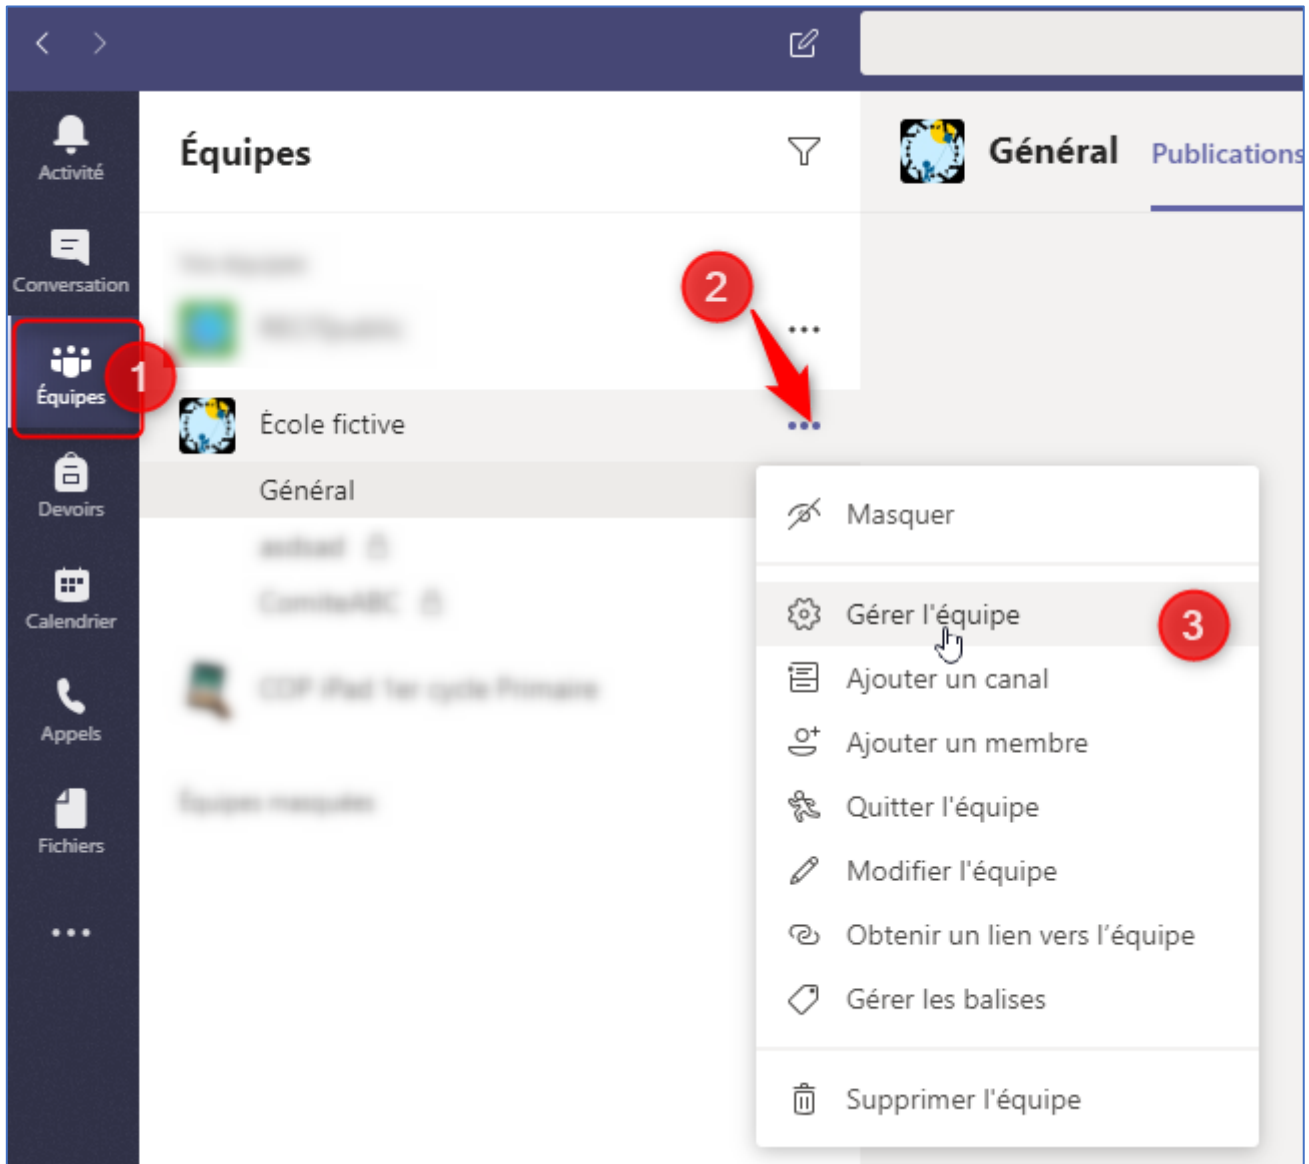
Activité
Conversation
Équipes
1
Devoirs
Calendrier
Appels
Fichiers
...

Équipes

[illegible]
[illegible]
2
...
École fictive
...
Général
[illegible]
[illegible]
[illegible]
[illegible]

Général
Publications

Masquer
Gérer l'équipe
3
Ajouter un canal
Ajouter un membre
Quitter l'équipe
Modifier l'équipe
Obtenir un lien vers l'équipe
Gérer les balises
Supprimer l'équipe